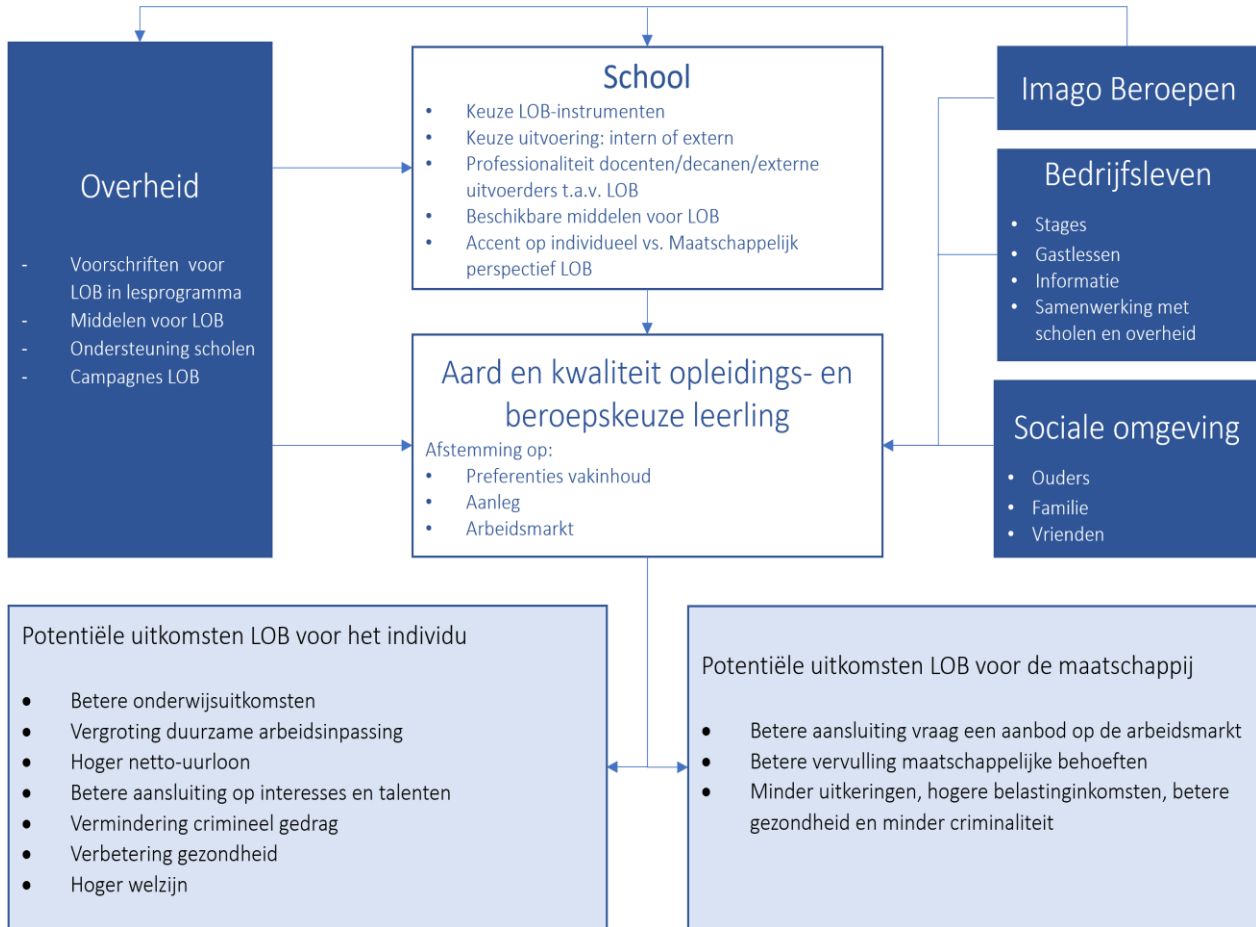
Overheid

- Voorschriften voor LOB in lesprogramma
- Middelen voor LOB
- Ondersteuning scholen
- Campagnes LOB

School

- Keuze LOB-instrumenten
- Keuze uitvoering: intern of extern
- Professionaliteit docenten/decanen/externe uitvoerders t.a.v. LOB
- Beschikbare middelen voor LOB
- Accent op individueel vs. Maatschappelijk perspectief LOB

Imago Beroepen

Bedrijfsleven

- Stages
- Gastlessen
- Informatie
- Samenwerking met scholen en overheid

Aard en kwaliteit opleidings- en beroepskeuze leerling

Afstemming op:
- Preferenties vakinhoud
- Aanleg
- Arbeidsmarkt

Sociale omgeving

- Ouders
- Familie
- Vrienden

Potentiële uitkomsten LOB voor het individu

- Betere onderwijsuitkomsten
- Vergroting duurzame arbeidsinpassing
- Hoger netto-uurloon
- Betere aansluiting op interesses en talenten
- Vermindering crimineel gedrag
- Verbetering gezondheid
- Hoger welzijn

Potentiële uitkomsten LOB voor de maatschappij

- Betere aansluiting vraag een aanbod op de arbeidsmarkt
- Betere vervulling maatschappelijke behoeften
- Minder uitkeringen, hogere belastinginkomsten, betere gezondheid en minder criminaliteit